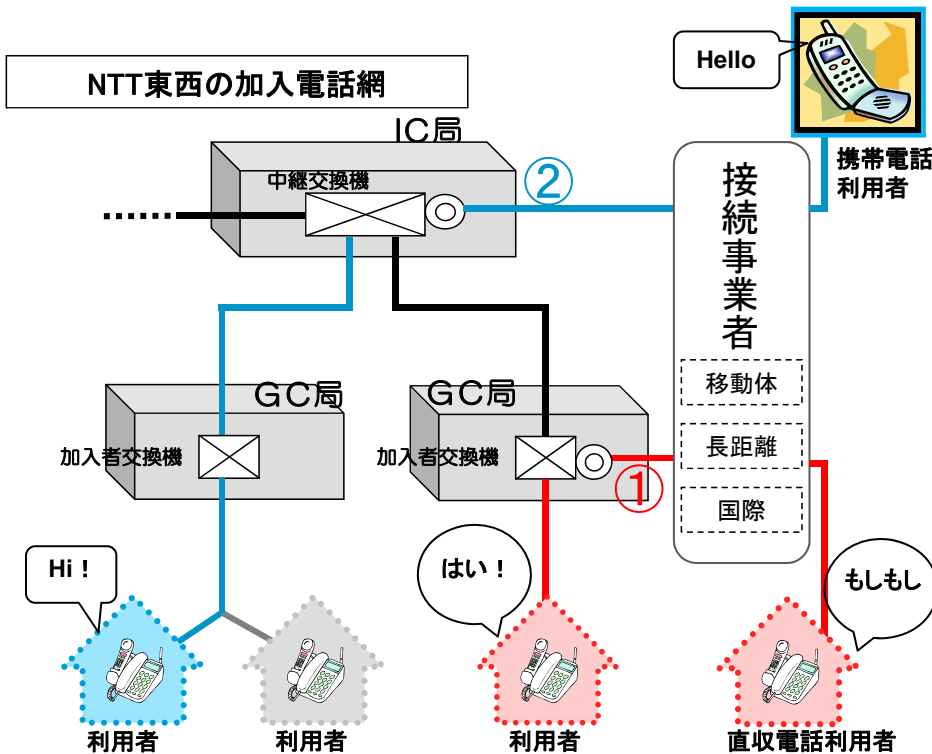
NTT東西の加入電話網

Hello

携帯電話利用者

IC局

中継交換機

②

接続事業者

移動体

長距離

国際

GC局

GC局

加入者交換機

加入者交換機

①

Hi！

はい！

もしもし

利用者

利用者

利用者

直収電話利用者